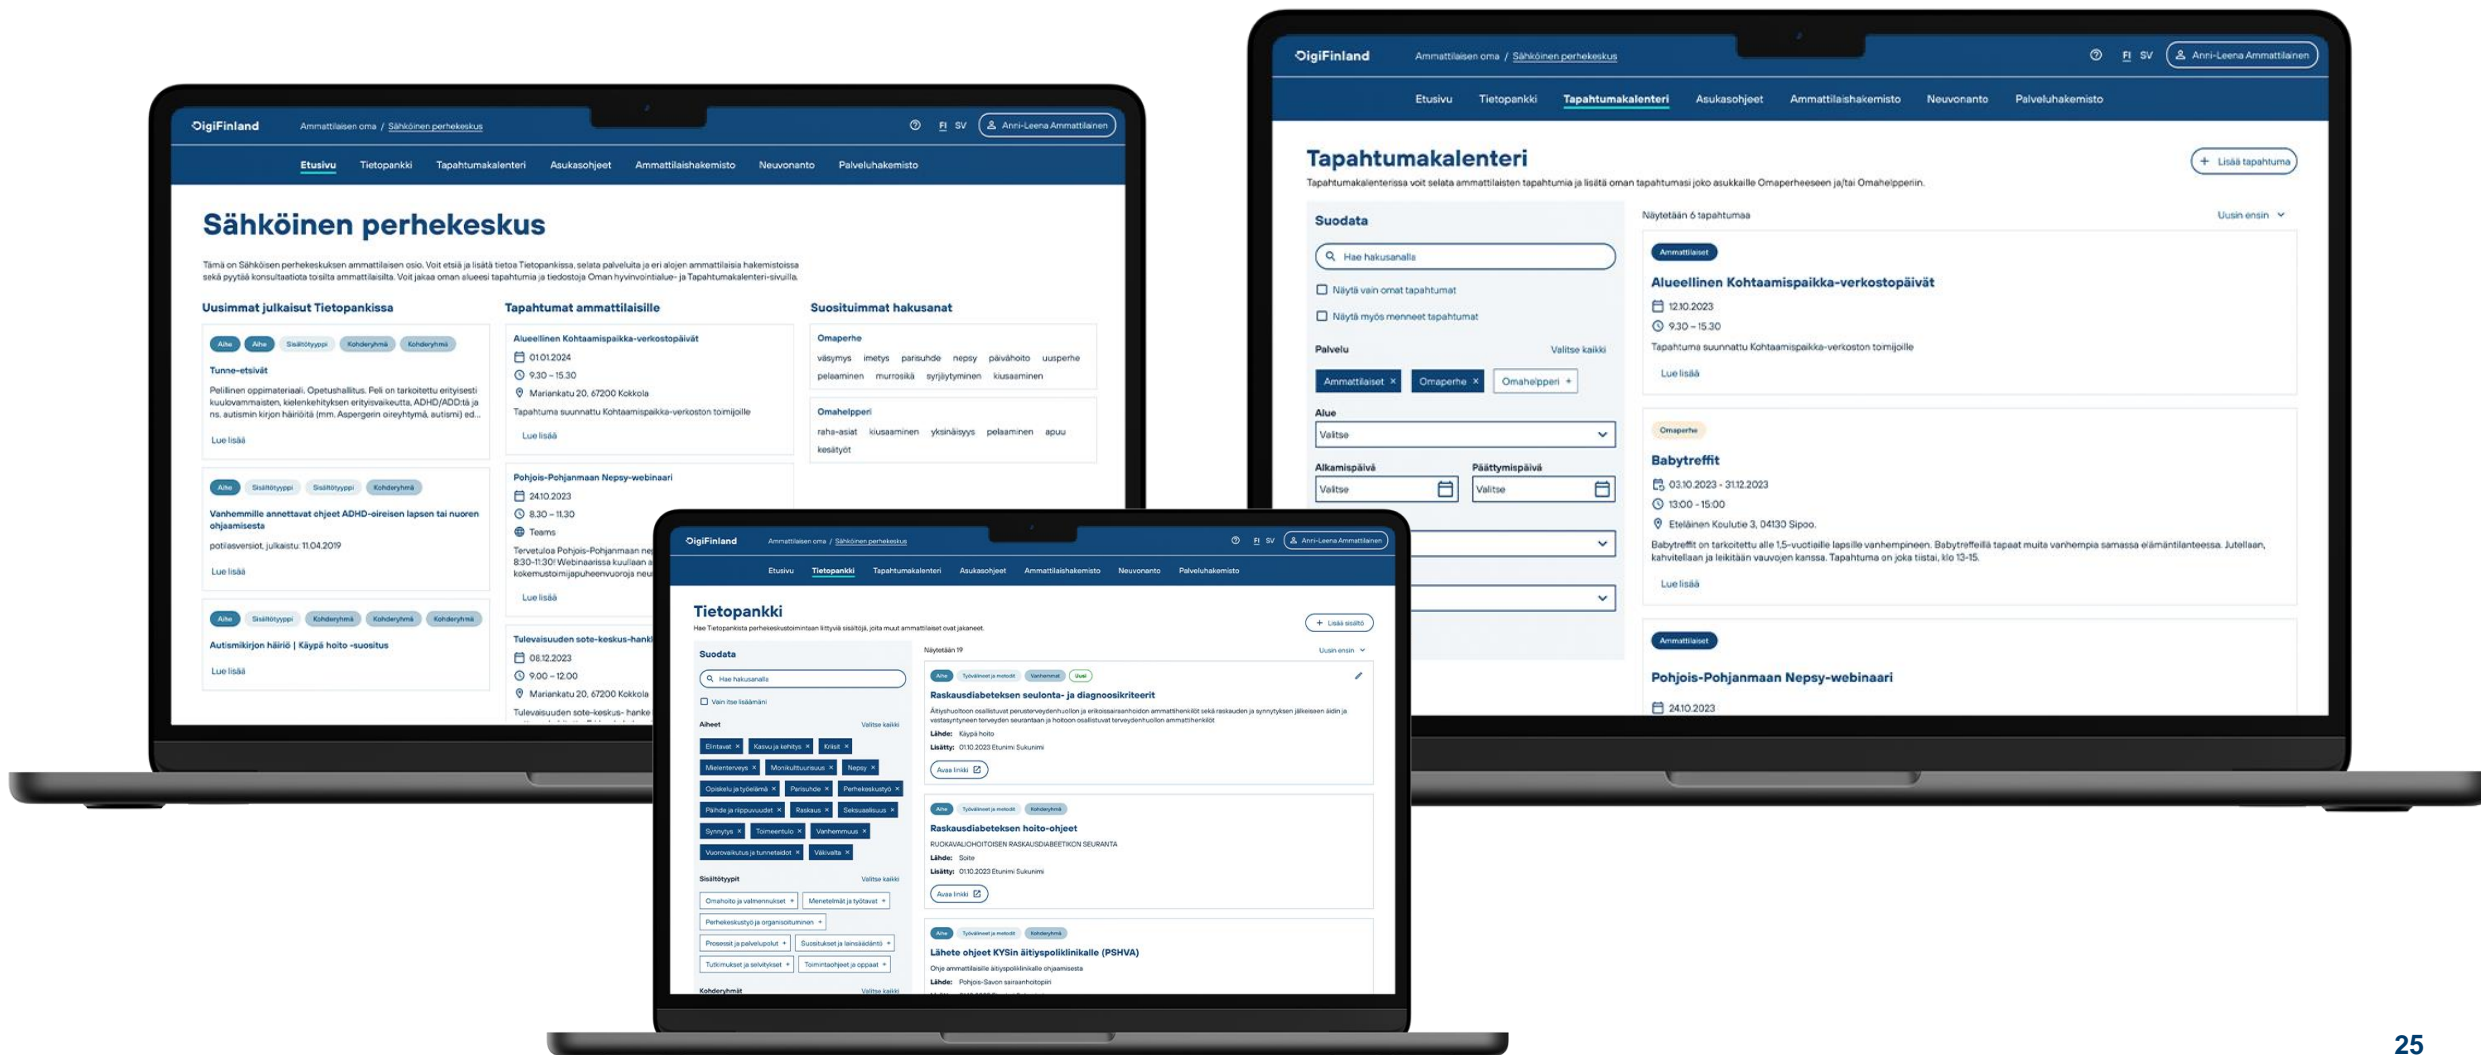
DigiFinland Ammattilaisen oma / Sähköinen perhekeskus ⓘ FI SV Anni-Leena Ammattilainen

Etusivu Tietopankki Tapahtumakalenteri Asukasohjeet Ammattilaishakemisto Neuvonanto Palveluhakemisto

Sähköinen perhekeskus

Tämä on Sähköisen perhekeskuksen ammattilaisen osio. Voit etsiä ja lisätä tietoa Tietopankissa, selata palveluita ja eri alojen ammattilaisia hakemistoissa sekä pyytää konsultaatiota toisilta ammattilaisilta. Voit jakaa oman alueesi tapahtumia ja tiedostoja Oman hyvinvointialue- ja Tapahtumakalenteri-sivuilla.

Uusimmat julkaisut Tietopankissa

Aihe Aihe Sisältötyyppi Kohderyhmä Kohderyhmä
Tunne-etsivät
Pelillinen oppimateriaali. Opetushallitus. Peli on tarkoitettu erityisesti kuulovammaisten, kielenkehityksen erityisvaikeutta, ADHD/ADD:tä ja ns. autismin kirjon häiriötä (mm. Aspergerin oireyhtymä, autismi) ed...
Lue lisää

Aihe Sisältötyyppi Sisältötyyppi Kohderyhmä
Vanhemmille annettavat ohjeet ADHD-oireisen lapsen tai nuoren ohjaamisesta
potilasversiot, julkaistu: 11.04.2019
Lue lisää

Aihe Sisältötyyppi Kohderyhmä Kohderyhmä Kohderyhmä
Autismikirjon häiriö | Käypä hoito -suositus
Lue lisää

Tapahtumat ammattilaisille

Alueellinen Kohtaamispaikka-verkostopäivät
01.01.2024
9.30 – 15.30
Mariankatu 20, 67200 Kokkola
Tapahtuma suunnattu Kohtaamispaikka-verkoston toimijoille
Lue lisää

Pohjois-Pohjanmaan Nepsy-webinaari
24.10.2023
8.30 – 11.30
Teams
Tervetuloa Pohjois-Pohjanmaan ne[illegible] 8.30-11.30! Webinaarissa kuulaan a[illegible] kokemustoimijapuheenvuoroja ne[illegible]
Lue lisää

Tulevaisuuden sote-keskus-hank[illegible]
08.12.2023
9.00 – 12.00
Mariankatu 20, 67200 Kokkola
Tulevaisuuden sote-keskus- hanke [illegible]

Suosituimmat hakusanat

Omaperhe
väsymys imetys parisuhde nepsy päivähoito uusperhe pelaaminen murrosikä syrjäytyminen kiusaaminen

Omahelpperi
raha-asiat kiusaaminen yksinäisyys pelaaminen apuu kesätyöt

DigiFinland Ammattilaisen oma / Sähköinen perhekeskus ⓘ FI SV Anni-Leena Ammattilainen

Etusivu Tietopankki Tapahtumakalenteri Asukasohjeet Ammattilaishakemisto Neuvonanto Palveluhakemisto

Tapahtumakalenteri
+ Lisää tapahtuma

Tapahtumakalenterissa voit selata ammattilaisten tapahtumia ja lisätä oman tapahtumasi joko asukkaille Omaperheeseen ja/tai Omahelpperiin.

Suodata
Hae hakusanalla
Näytä vain omat tapahtumat
Näytä myös menneet tapahtumat
Palvelu Valitse kaikki
Ammattilaiset × Omaperhe × Omahelpperi +
Alue
Valitse
Alkamispäivä Päättymispäivä
Valitse Valitse

Näytetään 6 tapahtumaa Uusin ensin

Ammattilaiset
Alueellinen Kohtaamispaikka-verkostopäivät
12.10.2023
9.30 – 15.30
Tapahtuma suunnattu Kohtaamispaikka-verkoston toimijoille
Lue lisää

Omaperhe
Babytreffit
03.10.2023 - 31.12.2023
13.00 - 15.00
Eteläinen Koulutie 3, 04130 Sipoo.
Babytreffit on tarkoitettu alle 1.5-vuotiaille lapsille vanhempineen. Babytreffeillä tapaat muita vanhempia samassa elämäntilanteessa. Jutellaan, kahvitellaan ja leikitään vauvojen kanssa. Tapahtuma on joka tiistai, klo 13-15.
Lue lisää

Ammattilaiset
Pohjois-Pohjanmaan Nepsy-webinaari
24.10.2023

DigiFinland Ammattilaisen oma / Sähköinen perhekeskus ⓘ FI SV Anni-Leena Ammattilainen

Etusivu Tietopankki Tapahtumakalenteri Asukasohjeet Ammattilaishakemisto Neuvonanto Palveluhakemisto

Tietopankki
+ Lisää sisältö
Tae Tietopankista perhekeskustoimintaan liittyviä sisältöjä, joita muut ammattilaiset ovat jakaneet.

Suodata
Hae hakusanalla
Vain itse lisäämäni
Aiheet Valitse kaikki
Elintavat × Kasvu ja kehitys × Kriisit × Mielenterveys × Monikulttuurisuus × Nepsy × Opiskelu ja työelämä × Parisuhde × Perhekeskustyö × Päihde ja riippuvuudet × Raskaus × Seksuaalisuus × Synnytys × Toimeentulo × Vanhemmuus × Vuorovaikutus ja tunnetaidot × Väkivalta ×
Sisältötyypit Valitse kaikki
Omahoito ja valmennukset + Menetelmät ja työtavat + Perhekeskustyö ja organisoituminen + Prosessit ja palvelupolut + Suositukset ja lainsäädäntö + Tutkimukset ja selvitykset + Toimintaohjeet ja oppaat +
Kohderyhmät Valitse kaikki

Näytetään 19 Uusin ensin

Aihe Työvälineet ja metodit Vanhemmat Uusi
Raskausdiabeteksen seulonta- ja diagnoosikriteerit
Äitiyshuollon osallistuvat perusterveydenhuollon ja erikoissairaanhoidon ammattihenkilöt sekä raskauden ja synnytyksen jälkeisen äidin ja vastasyntyneen terveyden seurantaan ja hoitoon osallistuvat terveydenhuollon ammattihenkilöt
Lähde: Käypä hoito
Lisätty: 01.10.2023 Etunimi Sukunimi
Avaa linkki

Aihe Työvälineet ja metodit Kohderyhmä
Raskausdiabeteksen hoito-ohjeet
RUOKAVALIOHOITOISEN RASKAUSDIABEETIKON SEURANTA
Lähde: Soite
Lisätty: 01.10.2023 Etunimi Sukunimi
Avaa linkki

Aihe Työvälineet ja metodit Kohderyhmä
Lähete ohjeet KYSin äitiyspoliklinikalle (PSHVA)
Ohje ammattilaisille äitiyspoliklinikalle ohjaamisesta
Lähde: Pohjois-Savon sairaanhoitopiiri

25